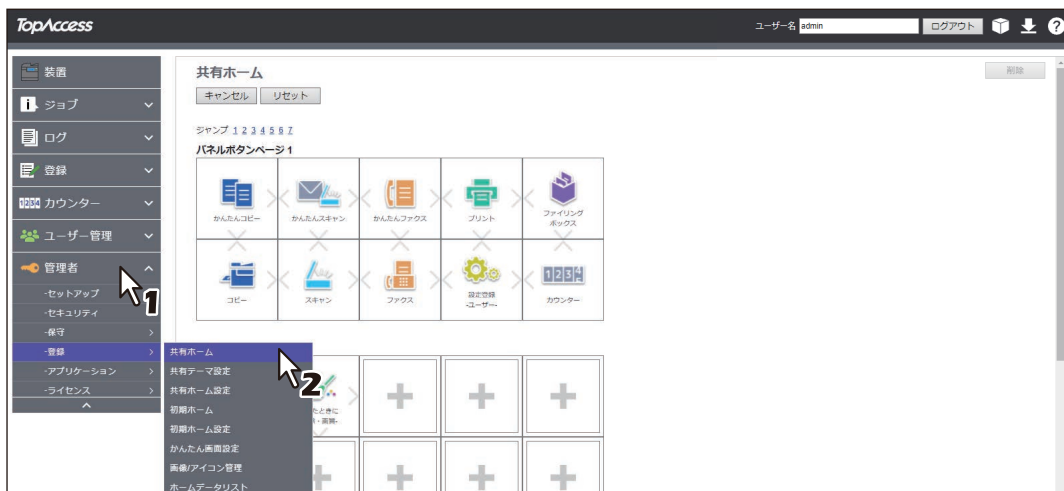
TopAccess

ユーザー名 admin ログアウト

装置
ジョブ
ログ
登録
カウンター
ユーザー管理
管理者
-セットアップ
-セキュリティ
-保守
-登録
-アプリケーション
-ライセンス

共有ホーム
共有テーマ設定
共有ホーム設定
初期ホーム
初期ホーム設定
かんたん画面設定
画像/アイコン管理
ホームデータリスト

1
2

共有ホーム
削除
キャンセル リセット

ジャンプ 1 2 3 4 5 6 7
パネルボタンページ 1

| かんたんコピー | かんたんスキャン | かんたんファクス | プリント | ファイリングボックス |
|---|---|---|---|---|
| コピー | スキャン | ファクス | 設定登録 -ユーザー- | カウンター |

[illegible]たときに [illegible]・画質・